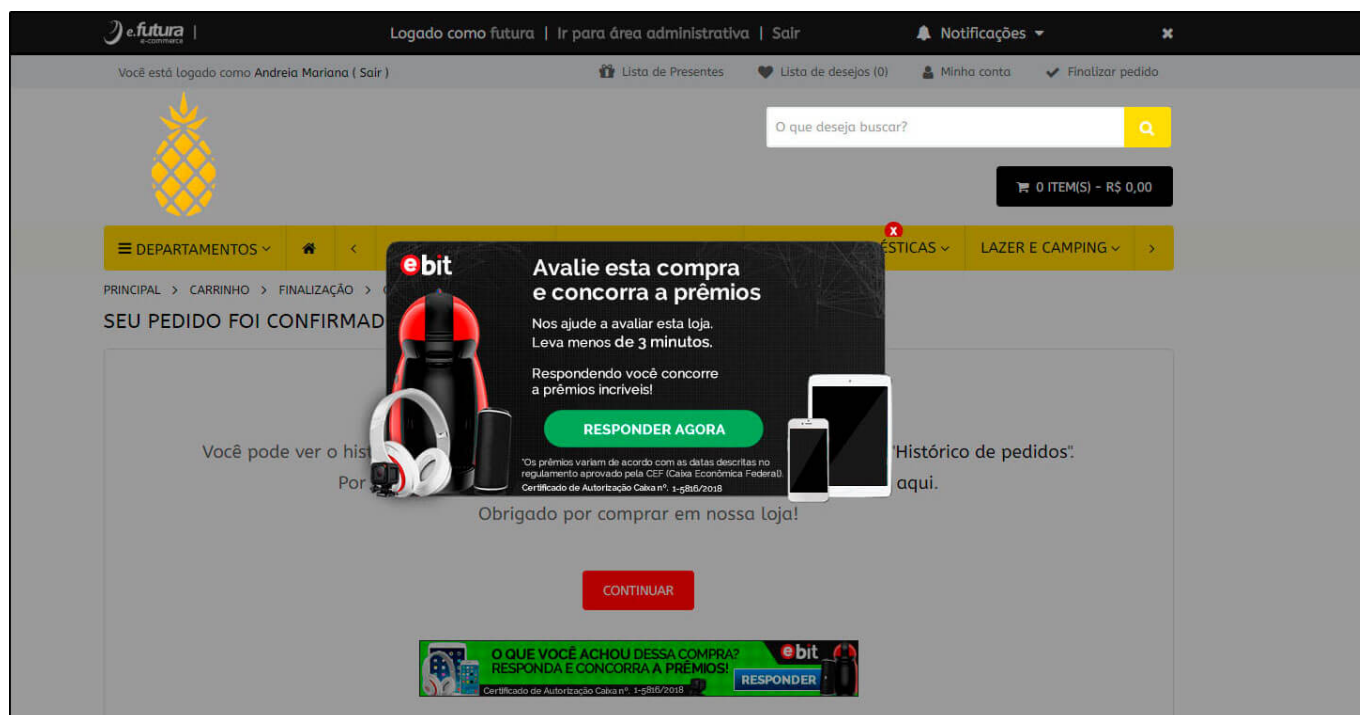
e.futura e-commerce | Logado como futura | Ir para área administrativa | Sair Notificações ✖

Você está logado como Andreia Mariana ( Sair ) Lista de Presentes Lista de desejos (0) Minha conta Finalizar pedido

O que deseja buscar?

0 ITEM(S) - R$ 0,00

DEPARTAMENTOS ‹ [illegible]ÉSTICAS LAZER E CAMPING ›

PRINCIPAL › CARRINHO › FINALIZAÇÃO › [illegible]

SEU PEDIDO FOI CONFIRMAD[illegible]

Você pode ver o hist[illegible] "Histórico de pedidos".

Por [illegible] aqui.

Obrigado por comprar em nossa loja!

CONTINUAR

x

ebit

Avalie esta compra e concorra a prêmios

Nos ajude a avaliar esta loja. Leva menos de 3 minutos.

Respondendo você concorre a prêmios incríveis!

RESPONDER AGORA

*Os prêmios variam de acordo com as datas descritas no regulamento aprovado pela CEF (Caixa Econômica Federal).

Certificado de Autorização Caixa nº. 1-5816/2018

O QUE VOCÊ ACHOU DESSA COMPRA? RESPONDA E CONCORRA A PRÊMIOS!

ebit

RESPONDER

Certificado de Autorização Caixa nº. 1-5816/2018